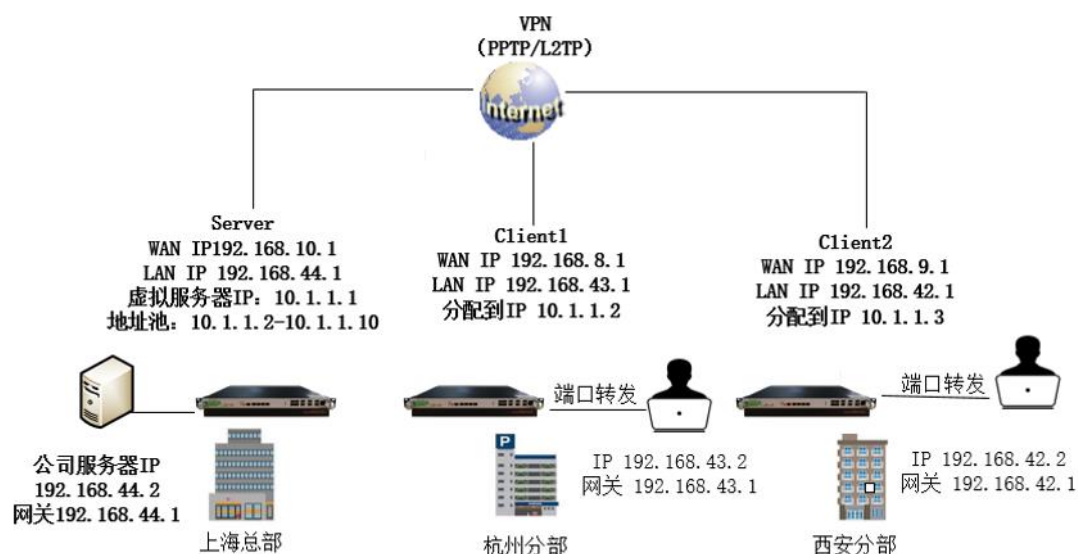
VPN
(PPTP/L2TP)

Internet

Server
WAN IP192.168.10.1
LAN IP 192.168.44.1
虚拟服务器IP：10.1.1.1
地址池：10.1.1.2-10.1.1.10

Client1
WAN IP 192.168.8.1
LAN IP 192.168.43.1
分配到IP 10.1.1.2

Client2
WAN IP 192.168.9.1
LAN IP 192.168.42.1
分配到IP 10.1.1.3

端口转发

端口转发

公司服务器IP
192.168.44.2
网关192.168.44.1

上海总部

P

IP 192.168.43.2
网关 192.168.43.1

杭州分部

IP 192.168.42.2
网关 192.168.42.1

西安分部